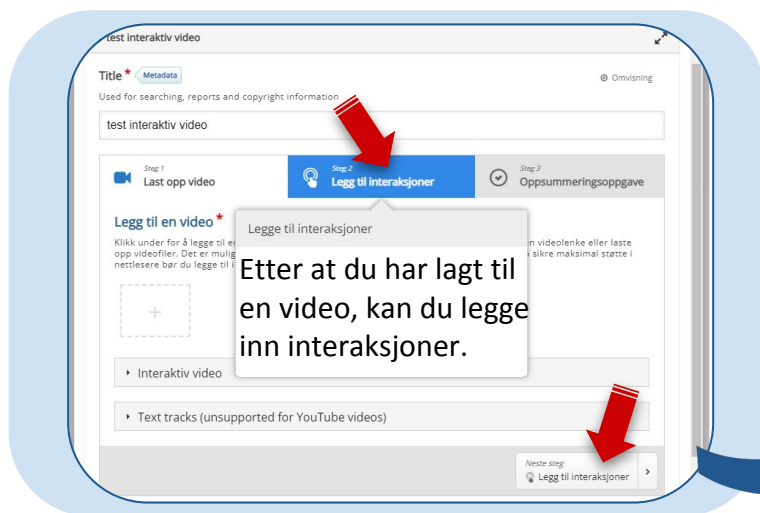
test interaktiv video

Title * Metadata

Omvisning

Used for searching, reports and copyright information

test interaktiv video

Steg 1
Last opp video

Steg 2
Legg til interaksjoner

Steg 3
Oppsummeringsoppgave

Legg til en video *

Klikk under for å legge til er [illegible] en videolenke eller laste opp videofiler. Det er mulig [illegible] sikre maksimal støtte i nettlesere bør du legge til i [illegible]

Legg til interaksjoner

Etter at du har lagt til en video, kan du legge inn interaksjoner.

+

Interaktiv video

Text tracks (unsupported for YouTube videos)

Neste steg
Legg til interaksjoner